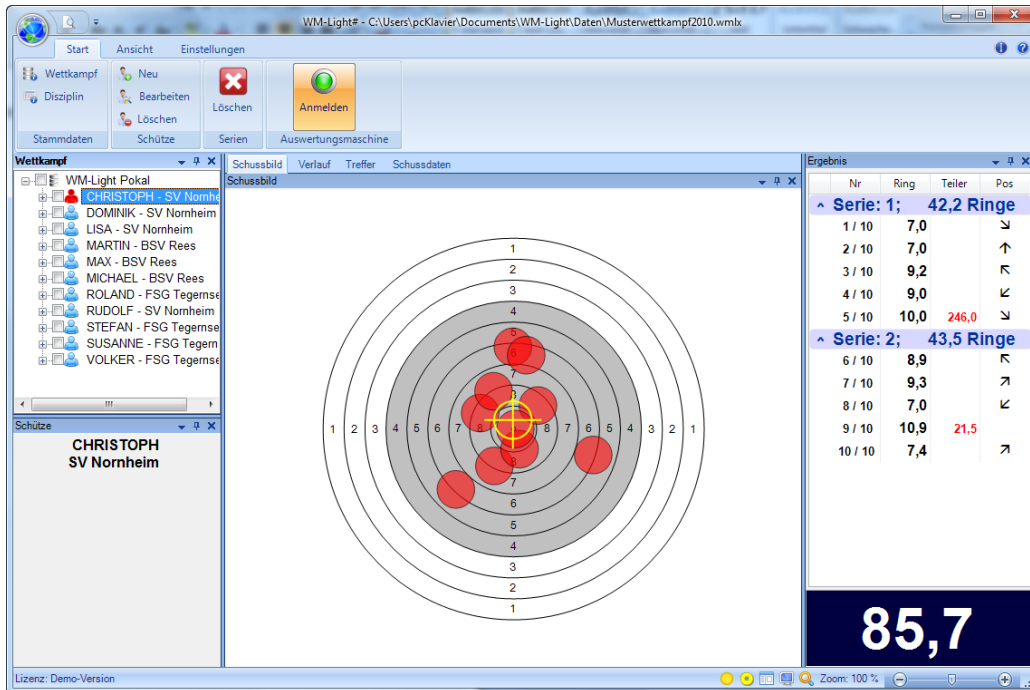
WM-Light# - C:\Users\pcKlavier\Documents\WM-Light\Daten\Musterwettkampf2010.wmlx

Start Ansicht Einstellungen

Wettkampf
Disziplin
Stammdaten

Neu
Bearbeiten
Löschen
Schütze

Löschen
Serien

Anmelden
Auswertungsmaschine

Wettkampf

WM-Light Pokal
CHRISTOPH - SV Nornhe
DOMINIK - SV Nornheim
LISA - SV Nornheim
MARTIN - BSV Rees
MAX - BSV Rees
MICHAEL - BSV Rees
ROLAND - FSG Tegernse
RUDOLF - SV Nornheim
STEFAN - FSG Tegernse
SUSANNE - FSG Tegern
VOLKER - FSG Tegernse

Schütze

CHRISTOPH
SV Nornheim

Schussbild Verlauf Treffer Schussdaten

Schussbild

1 2 3 4 5 6 7 8 7 6 5 4 3 2 1
1 2 3 4 5 6 7 8 7 6 5 4 3 2 1

Ergebnis

| Nr | Ring | Teiler | Pos |
|---|---|---|---|
| Serie: 1; | 42,2 Ringe | | |
| 1 / 10 | 7,0 | | ↘ |
| 2 / 10 | 7,0 | | ↑ |
| 3 / 10 | 9,2 | | ↖ |
| 4 / 10 | 9,0 | | ↙ |
| 5 / 10 | 10,0 | 246,0 | ↘ |
| Serie: 2; | 43,5 Ringe | | |
| 6 / 10 | 8,9 | | ↖ |
| 7 / 10 | 9,3 | | ↗ |
| 8 / 10 | 7,0 | | ↙ |
| 9 / 10 | 10,9 | 21,5 | |
| 10 / 10 | 7,4 | | ↗ |

85,7

Lizenz: Demo-Version

Zoom: 100 %